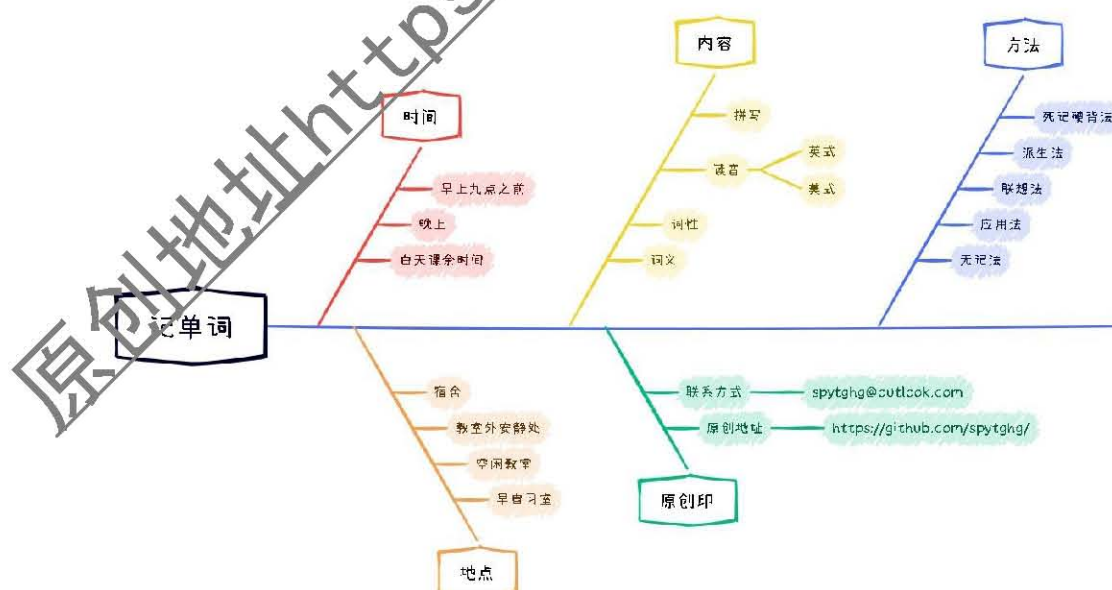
原创地址https

记单词

时间
早上九点之前
晚上
白天课余时间

内容
拼写
读音
英式
美式
词性
词义

方法
死记硬背法
派生法
联想法
应用法
无记法

地点
宿舍
教室外安静处
空闲教室
早自习室

原创印
联系方式
spytghg@outlook.com
原创地址
https://github.com/spytghg/